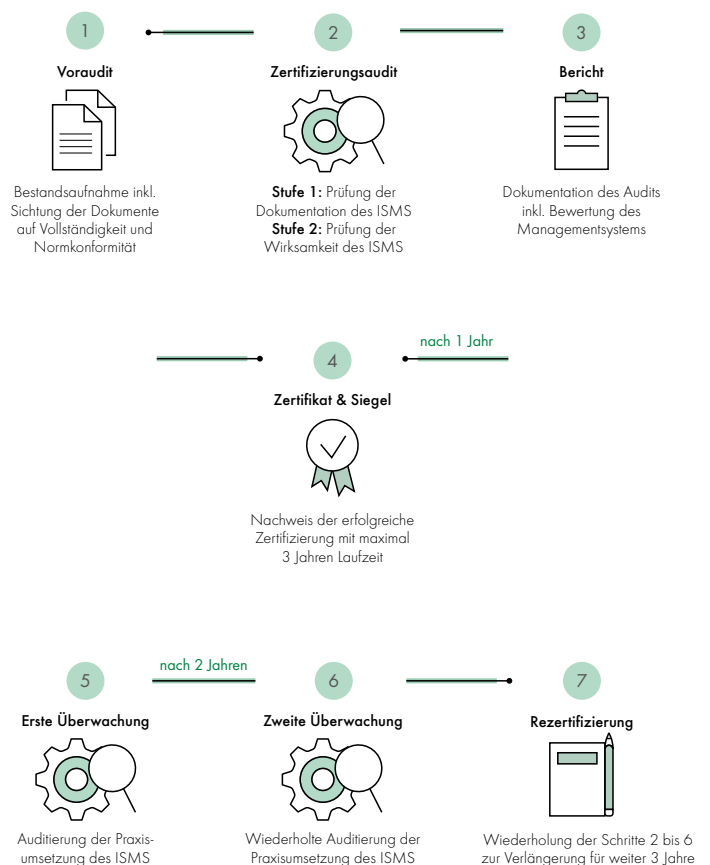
1

Voraudit

Bestandsaufnahme inkl. Sichtung der Dokumente auf Vollständigkeit und Normkonformität

2

Zertifizierungsaudit

**Stufe 1:** Prüfung der Dokumentation des ISMS
**Stufe 2:** Prüfung der Wirksamkeit des ISMS

3

Bericht

Dokumentation des Audits inkl. Bewertung des Managementsystems

nach 1 Jahr

4

Zertifikat & Siegel

Nachweis der erfolgreiche Zertifizierung mit maximal 3 Jahren Laufzeit

nach 2 Jahren

5

Erste Überwachung

Auditierung der Praxisumsetzung des ISMS

6

Zweite Überwachung

Wiederholte Auditierung der Praxisumsetzung des ISMS

7

Rezertifizierung

Wiederholung der Schritte 2 bis 6 zur Verlängerung für weiter 3 Jahre